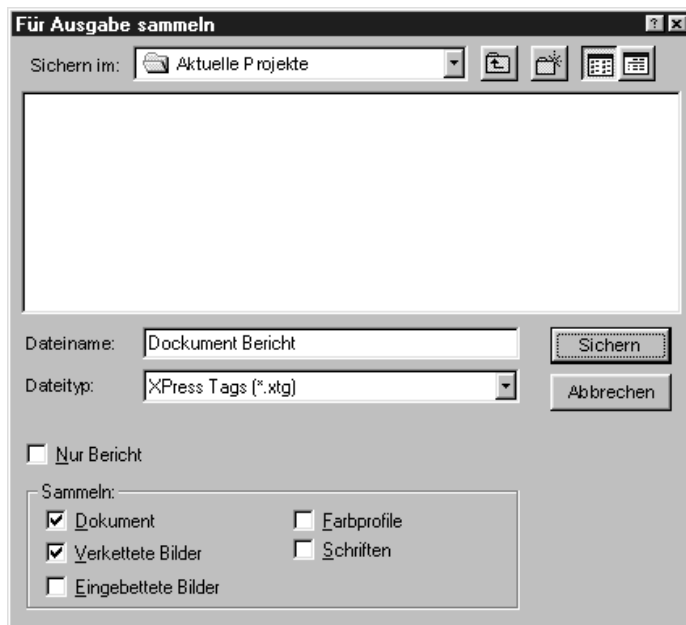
Für Ausgabe sammeln

Sichern im: Aktuelle Projekte

Dateiname: Dockument Bericht

Dateityp: XPress Tags (*.xtg)

Sichern

Abbrechen

Nur Bericht

Sammeln:

Dokument

Verkettete Bilder

Eingebettete Bilder

Farbprofile

Schriften